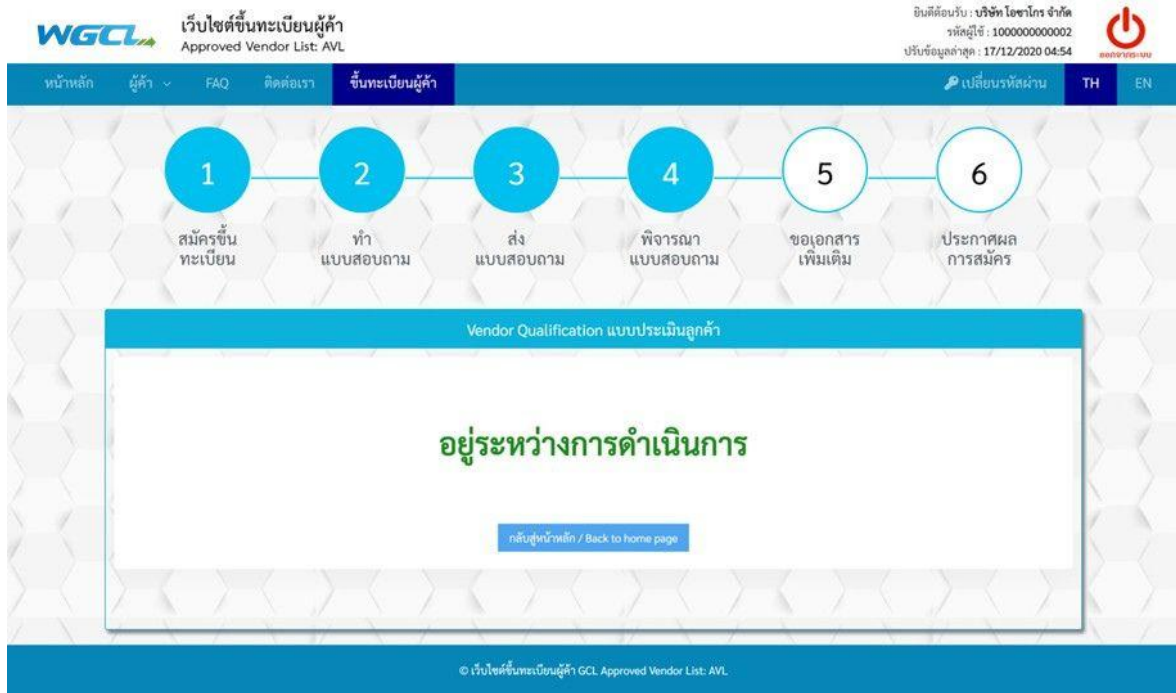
WGCL

เว็บไซต์ขึ้นทะเบียนผู้ค้า
Approved Vendor List: AVL

ยินดีต้อนรับ : บริษัท โอซาโกร จำกัด
รหัสผู้ใช้ : 1000000000002
ปรับข้อมูลล่าสุด : 17/12/2020 04:54

ออกจากระบบ

หน้าหลัก ผู้ค้า FAQ ติดต่อเรา ขึ้นทะเบียนผู้ค้า

เปลี่ยนรหัสผ่าน TH EN

1
สมัครขึ้นทะเบียน

2
ทำแบบสอบถาม

3
ส่งแบบสอบถาม

4
พิจารณาแบบสอบถาม

5
ขอเอกสารเพิ่มเติม

6
ประกาศผลการสมัคร

Vendor Qualification แบบประเมินลูกค้า

อยู่ระหว่างการดำเนินการ

กลับสู่หน้าหลัก / Back to home page

© เว็บไซต์ขึ้นทะเบียนผู้ค้า GCL Approved Vendor List: AVL